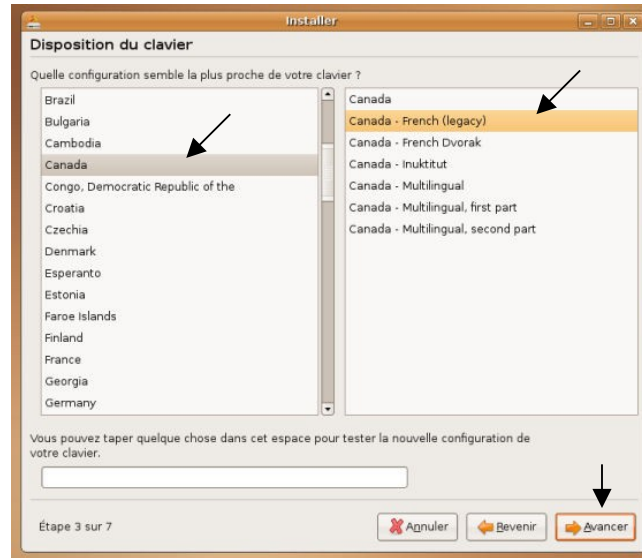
Installer

Disposition du clavier

Quelle configuration semble la plus proche de votre clavier ?

Brazil
Bulgaria
Cambodia
Canada
Congo, Democratic Republic of the
Croatia
Czechia
Denmark
Esperanto
Estonia
Faroe Islands
Finland
France
Georgia
Germany

Canada
Canada - French (legacy)
Canada - French Dvorak
Canada - Inuktitut
Canada - Multilingual
Canada - Multilingual, first part
Canada - Multilingual, second part

Vous pouvez taper quelque chose dans cet espace pour tester la nouvelle configuration de votre clavier.

Étape 3 sur 7

Annuler
Revenir
Avancer